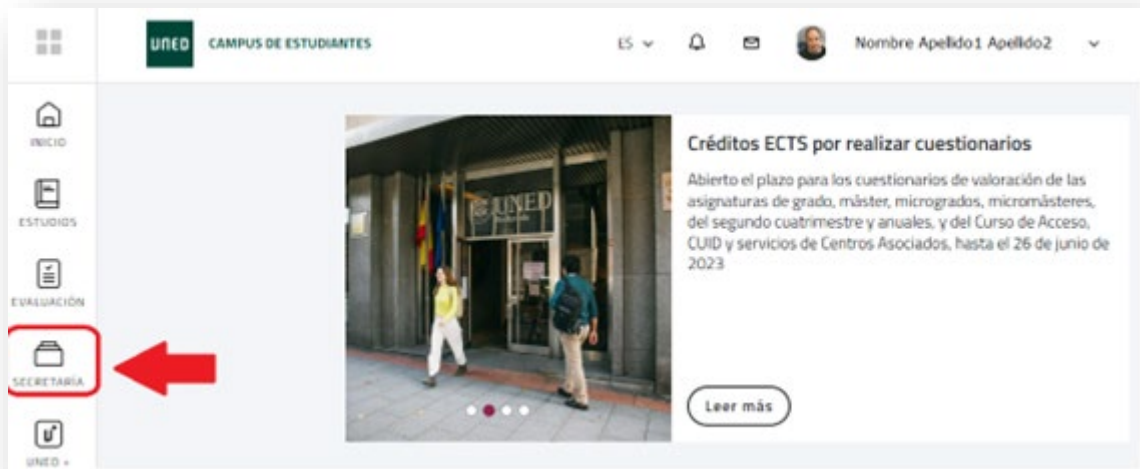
UNED CAMPUS DE ESTUDIANTES

ES

Nombre Apellido1 Apellido2

INICIO

ESTUDIOS

EVALUACIÓN

SECRETARÍA

UNED +

UNED

Créditos ECTS por realizar cuestionarios

Abierto el plazo para los cuestionarios de valoración de las asignaturas de grado, máster, microgrados, micromásteres, del segundo cuatrimestre y anuales, y del Curso de Acceso, CUID y servicios de Centros Asociados, hasta el 26 de junio de 2023

Leer más